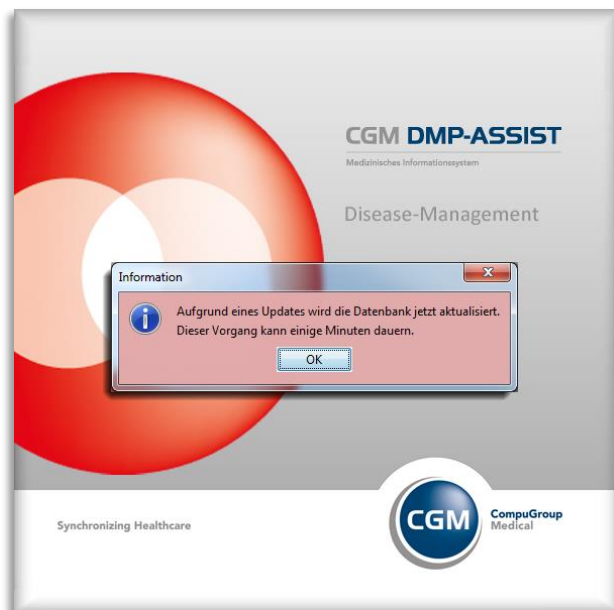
CGM DMP-ASSIST

Medizinisches Informationssystem

Disease-Management

Information

Aufgrund eines Updates wird die Datenbank jetzt aktualisiert. Dieser Vorgang kann einige Minuten dauern.

OK

Synchronizing Healthcare

CGM

CompuGroup Medical